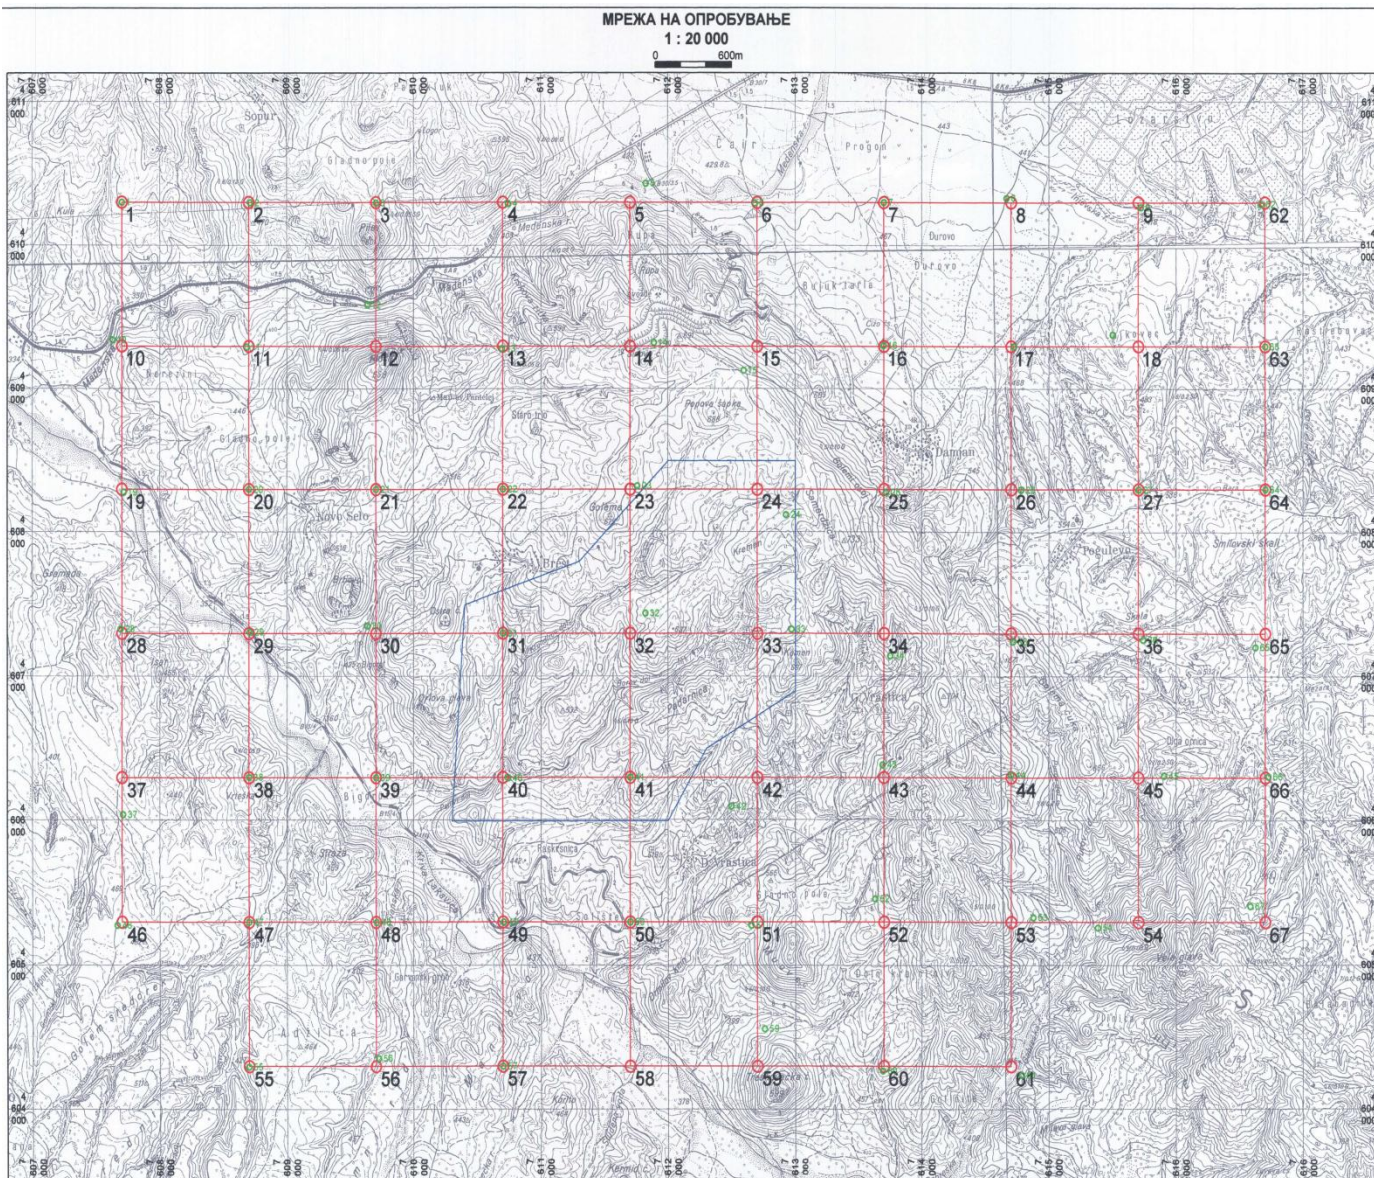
МРЕЖА НА ОПРОБУВАЊЕ
1 : 20 000
0 600m

1 2 3 4 5 6 7 8 9 62
10 11 12 13 14 15 16 17 18 63
19 20 21 22 23 24 25 26 27 64
28 29 30 31 32 33 34 35 36 65
37 38 39 40 41 42 43 44 45 66
46 47 48 49 50 51 52 53 54 67
55 56 57 58 59 60 61

Sopur
Gladno pole
Cair
Progon
Durovo
Bujuk Jarlu
Medenska r.
Kupa
Berezani
Gladno pole
Staro trg
Popova šapka
Damjan
Novo Selo
Gorema
Brest
Poculevo
Smilovski Skali
Vrastica
Digra
Raskrsnica
D. Vrastica
Gladno pole
Adrica
Gorno pole
Golem skadar
Kule
Ikovec
Orlova glava
Kremen
Kamen
Sloza
Kozle
Kremid
Vela glava
S

4 611 000
4 610 000
4 609 000
4 608 000
4 607 000
4 606 000
4 605 000
4 604 000
7 607 000
7 608 000
7 609 000
7 610 000
7 611 000
7 612 000
7 613 000
7 614 000
7 615 000
7 616 000
7 617 000